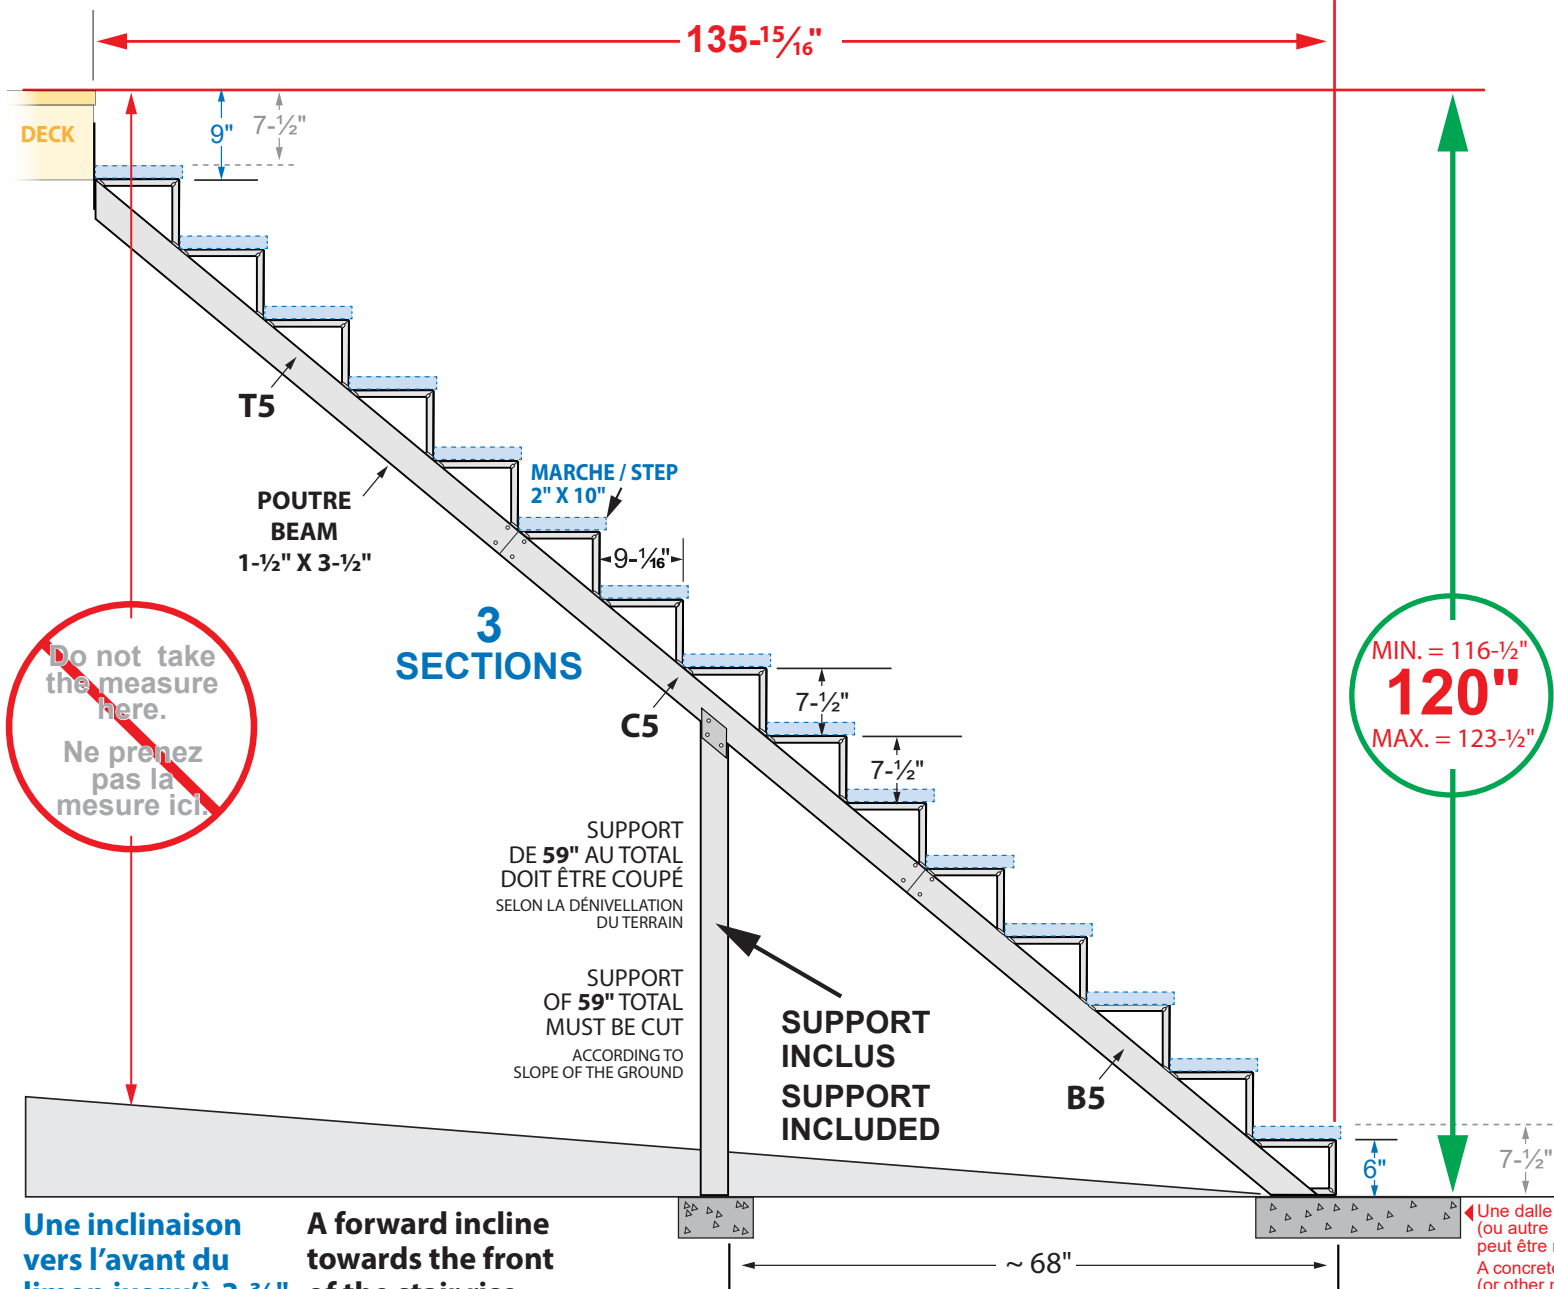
$135\text{-}\frac{15}{16}$"

DECK

9"

7-½"

T5

POUTRE
BEAM
1-½" X 3-½"

MARCHE / STEP
2" X 10"

9-$\frac{1}{16}$"

3
SECTIONS

Do not take the measure here.

Ne prenez pas la mesure ici.

C5

7-½"

7-½"

MIN. = 116-½"
120"
MAX. = 123-½"

SUPPORT
DE **59"** AU TOTAL
DOIT ÊTRE COUPÉ
SELON LA DÉNIVELLATION DU TERRAIN

SUPPORT
OF **59"** TOTAL
MUST BE CUT
ACCORDING TO SLOPE OF THE GROUND

SUPPORT
INCLUS
SUPPORT
INCLUDED

B5

6"

7-½"

Une dalle
(ou autre
peut être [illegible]
A concrete
(or other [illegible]

Une inclinaison
vers l'avant du
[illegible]

A forward incline
towards the front
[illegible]

~ 68"